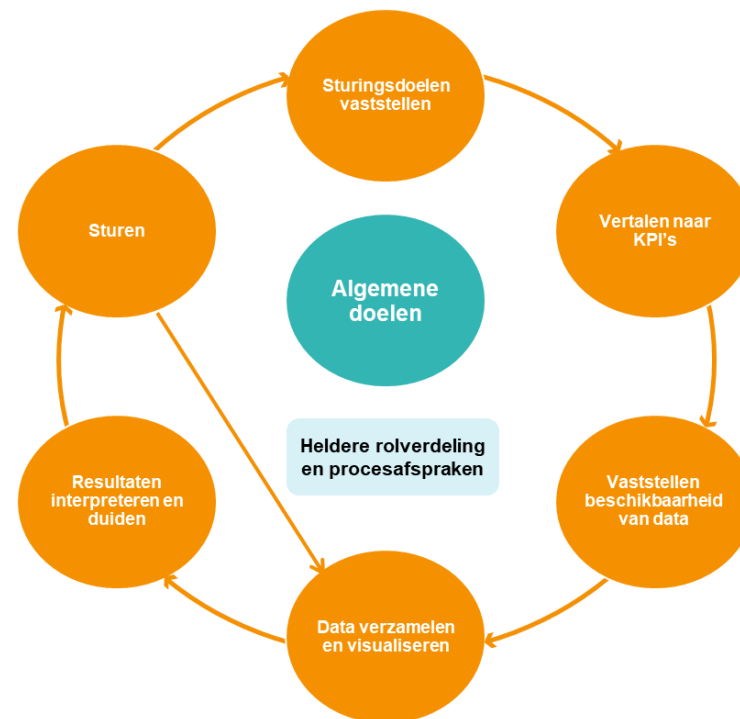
Sturingsdoelen vaststellen

Vertalen naar KPI's

Vaststellen beschikbaarheid van data

Data verzamelen en visualiseren

Resultaten interpreteren en duiden

Sturen

Algemene doelen

Heldere rolverdeling en procesafspraken